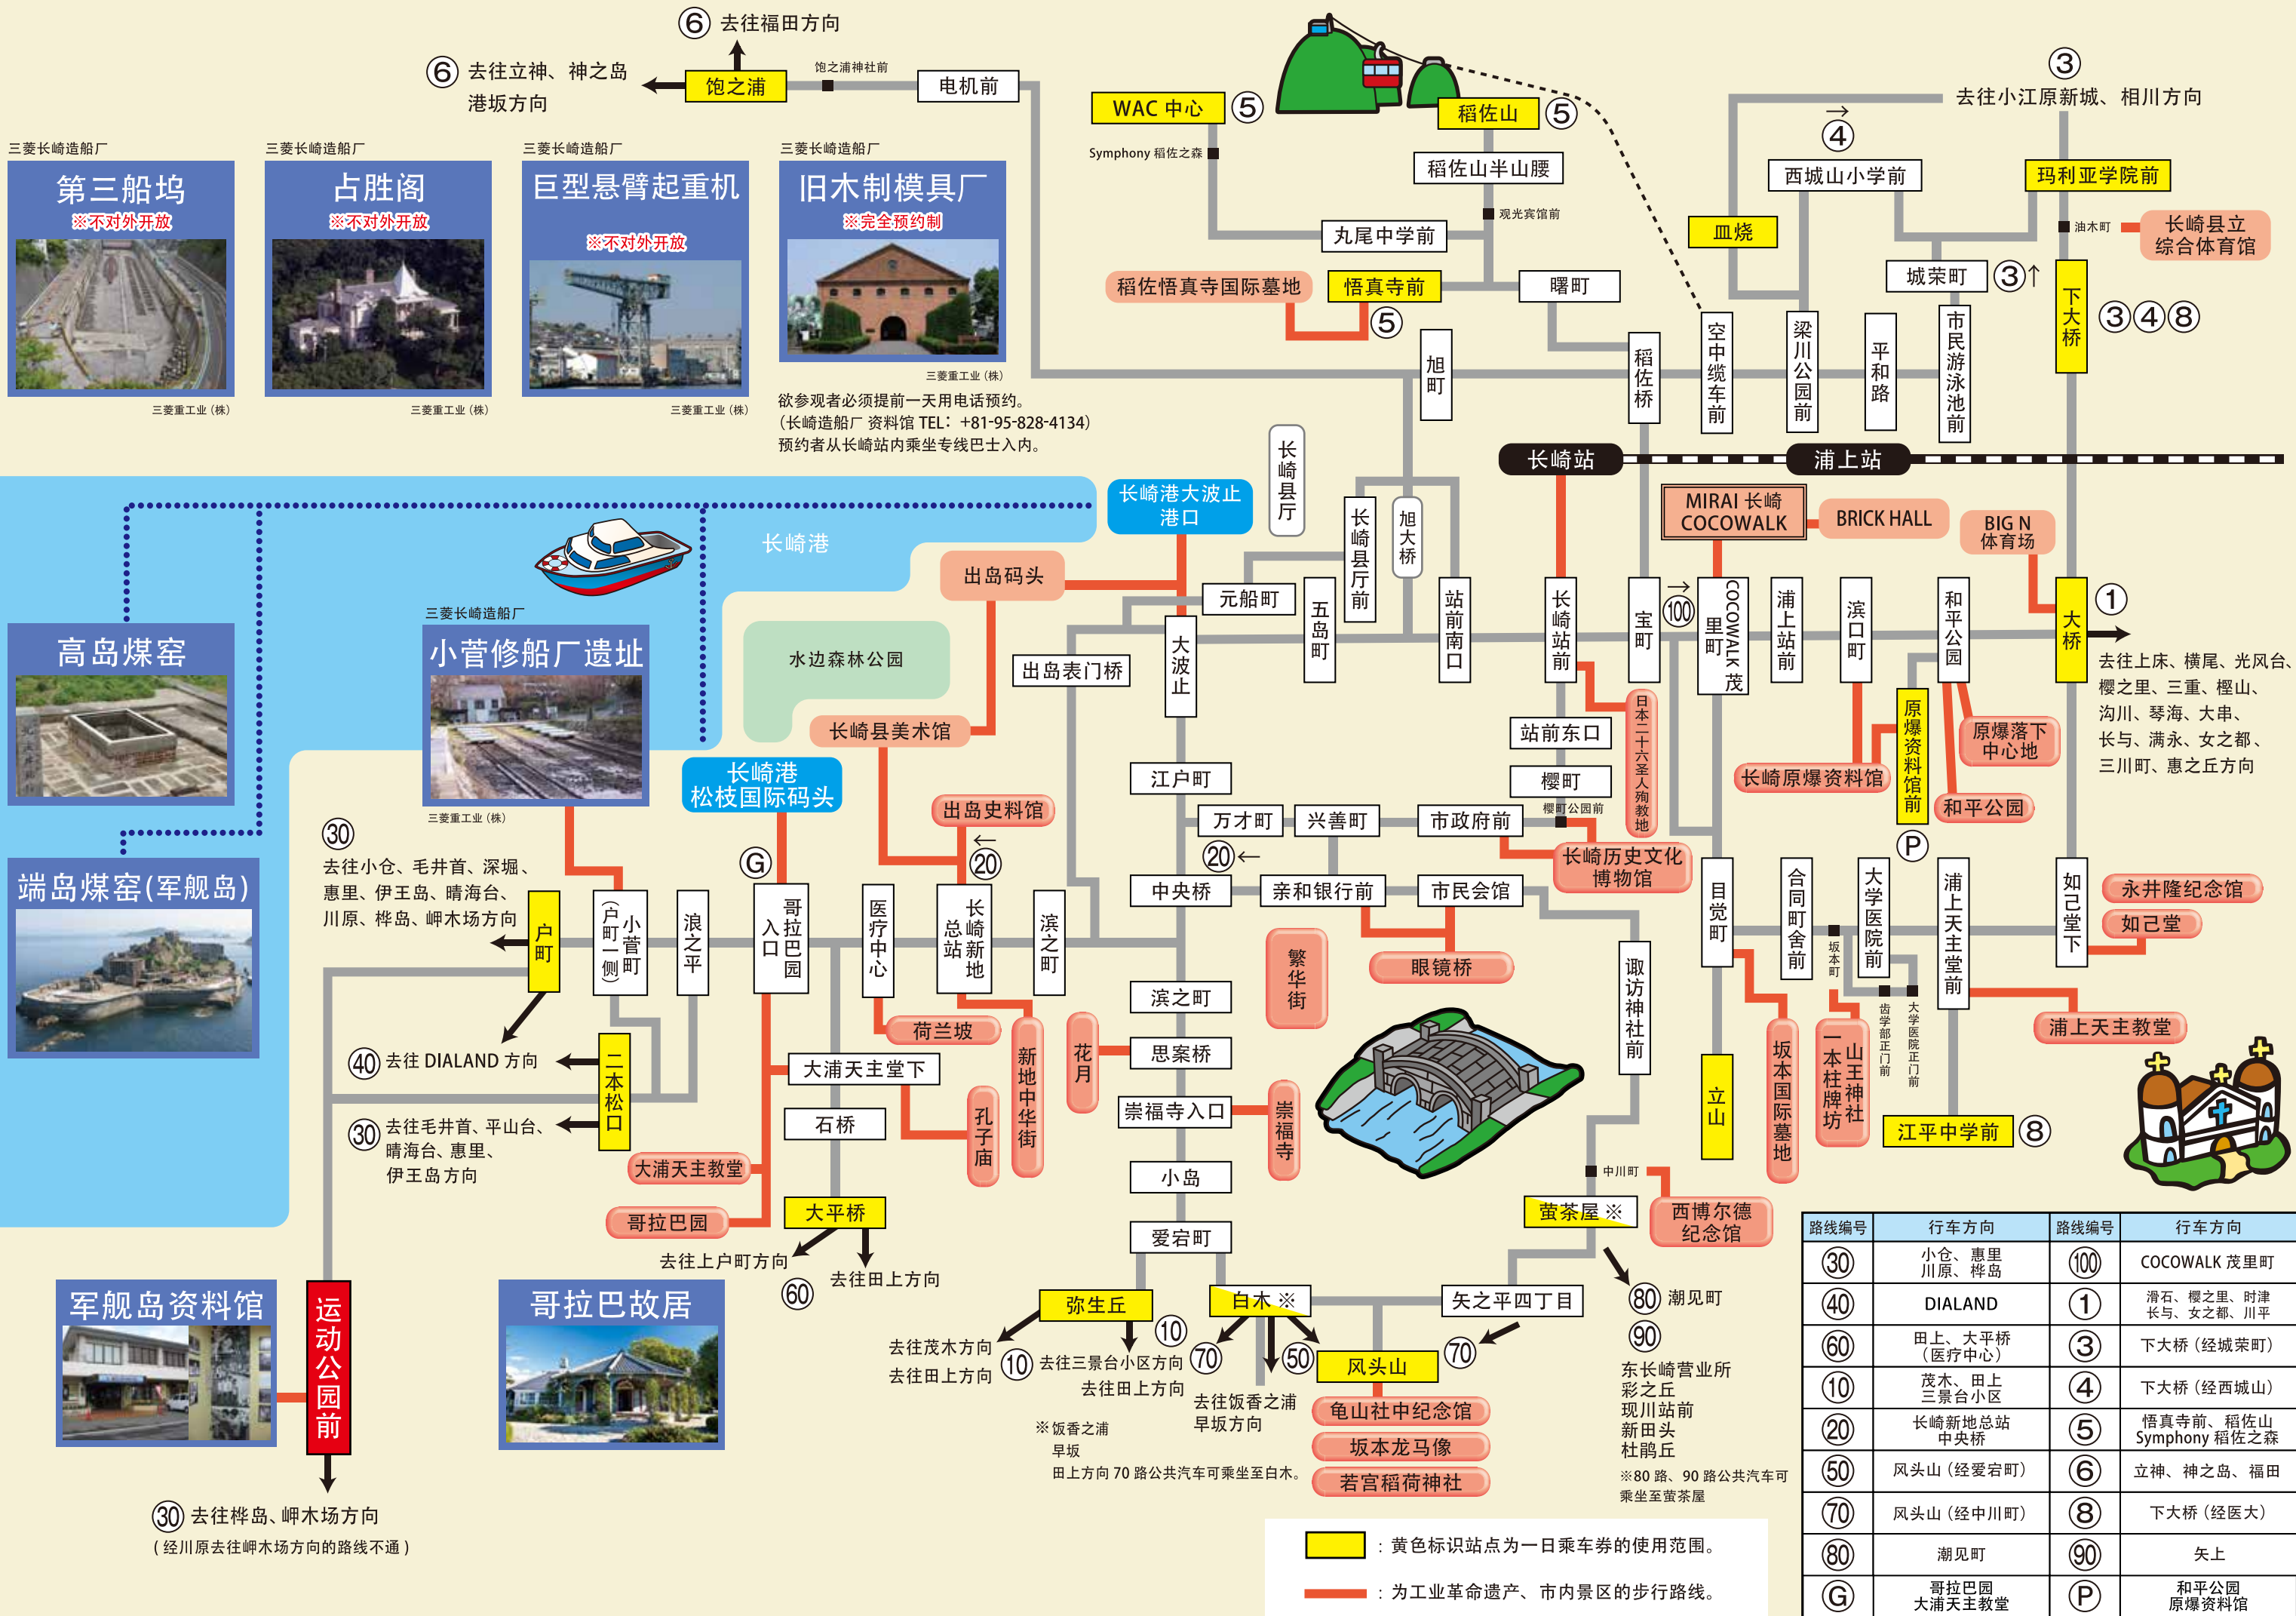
⑥ 去往福田方向
⑥ 去往立神、神之岛港坂方向
饱之浦
饱之浦神社前
电机前
WAC 中心 ⑤
Symphony 稻佐之森
稻佐山 ⑤
稻佐山半山腰
观光宾馆前
丸尾中学前
稻佐悟真寺国际墓地
悟真寺前 ⑤
曙町
旭町
稻佐桥
空中缆车前
梁川公园前
平和路
市民游泳池前
下大桥 ③④⑧
③ 去往小江原新城、相川方向
④ 西城山小学前
玛利亚学院前
皿烧
油木町
长崎县立综合体育馆
城荣町 ③
三菱长崎造船厂
第三船坞
※不对外开放
三菱重工业（株）
三菱长崎造船厂
占胜阁
※不对外开放
三菱重工业（株）
三菱长崎造船厂
巨型悬臂起重机
※不对外开放
三菱重工业（株）
三菱长崎造船厂
旧木制模具厂
※完全预约制
三菱重工业（株）
欲参观者必须提前一天用电话预约。
（长崎造船厂 资料馆 TEL：+81-95-828-4134）
预约者从长崎站内乘坐专线巴士入内。
长崎站
浦上站
长崎县厅
长崎港大波止港口
长崎县厅前
旭大桥
长崎港
MIRAI 长崎 COCOWALK
BRICK HALL
BIG N 体育场
出岛码头
元船町
五岛町
站前南口
长崎站前
宝町
⑩⑩
COCOWALK 茂里町
浦上站前
滨口町
和平公园
大桥 ①
去往上床、横尾、光风台、樱之里、三重、樫山、沟川、琴海、大串、长与、满永、女之都、三川町、惠之丘方向
高岛煤窑
三菱长崎造船厂
小菅修船厂遗址
三菱重工业（株）
水边森林公园
出岛表门桥
大波止
长崎县美术馆
站前东口
日本二十六圣人殉教地
长崎原爆资料馆
原爆资料馆前
原爆落下中心地
樱町
樱町公园前
和平公园
长崎港松枝国际码头
江户町
出岛史料馆
万才町
兴善町
市政府前
长崎历史文化博物馆
⑳
Ⓟ
⑳
端岛煤窑(军舰岛)
㉚ 去往小仓、毛井首、深堀、惠里、伊王岛、晴海台、川原、桦岛、岬木场方向
户町
小菅町（户町一侧）
浪之平
Ⓖ
哥拉巴园入口
医疗中心
长崎新地总站
滨之町
中央桥
亲和银行前
市民会馆
目觉町
合同町舍前
大学医院前
浦上天主堂前
如己堂下
永井隆纪念馆
如己堂
繁华街
眼镜桥
坂本町
齿学部正门前
大学医院正门前
㊵ 去往 DIALAND 方向
二本松口
荷兰坂
滨之町
花月
思案桥
诹访神社前
新地中华街
浦上天主教堂
大浦天主堂下
㉚ 去往毛井首、平山台、晴海台、惠里、伊王岛方向
石桥
孔子庙
崇福寺入口
崇福寺
立山
坂本国际墓地
山王神社一本柱牌坊
江平中学前 ⑧
大浦天主教堂
小岛
中川町
哥拉巴园
大平桥
萤茶屋 ※
西博尔德纪念馆
去往上户町方向
㊿
去往田上方向
爱宕町
军舰岛资料馆
运动公园前
哥拉巴故居
弥生丘
白木 ※
矢之平四丁目
⑧⓪ 潮见町
去往茂木方向
去往田上方向
⑩ 去往三景台小区方向
去往田上方向
⑩
⑦⓪
⑤⓪
⑦⓪
风头山
⑨⓪
东长崎营业所
彩之丘
现川站前
新田头
杜鹃丘
去往饭香之浦早坂方向
龟山社中纪念馆
坂本龙马像
若宫稻荷神社
※饭香之浦
早坂
田上方向 70 路公共汽车可乘坐至白木。
※80 路、90 路公共汽车可乘坐至萤茶屋
㉚ 去往桦岛、岬木场方向
（经川原去往岬木场方向的路线不通）
：黄色标识站点为一日乘车券的使用范围。
：为工业革命遗产、市内景区的步行路线。

| 路线编号 | 行车方向 | 路线编号 | 行车方向 |
|---|---|---|---|
| ㉚ | 小仓、惠里 川原、桦岛 | ⑩⑩ | COCOWALK 茂里町 |
| ㊵ | DIALAND | ① | 滑石、樱之里、时津 长与、女之都、川平 |
| ⑥⓪ | 田上、大平桥（医疗中心） | ③ | 下大桥（经城荣町） |
| ⑩ | 茂木、田上 三景台小区 | ④ | 下大桥（经西城山） |
| ⑳ | 长崎新地总站 中央桥 | ⑤ | 悟真寺前、稻佐山 Symphony 稻佐之森 |
| ㊿ | 风头山（经爱宕町） | ⑥ | 立神、神之岛、福田 |
| ⑦⓪ | 风头山（经中川町） | ⑧ | 下大桥（经医大） |
| ⑧⓪ | 潮见町 | ⑨⓪ | 矢上 |
| Ⓖ | 哥拉巴园 大浦天主教堂 | Ⓟ | 和平公园 原爆资料馆 |